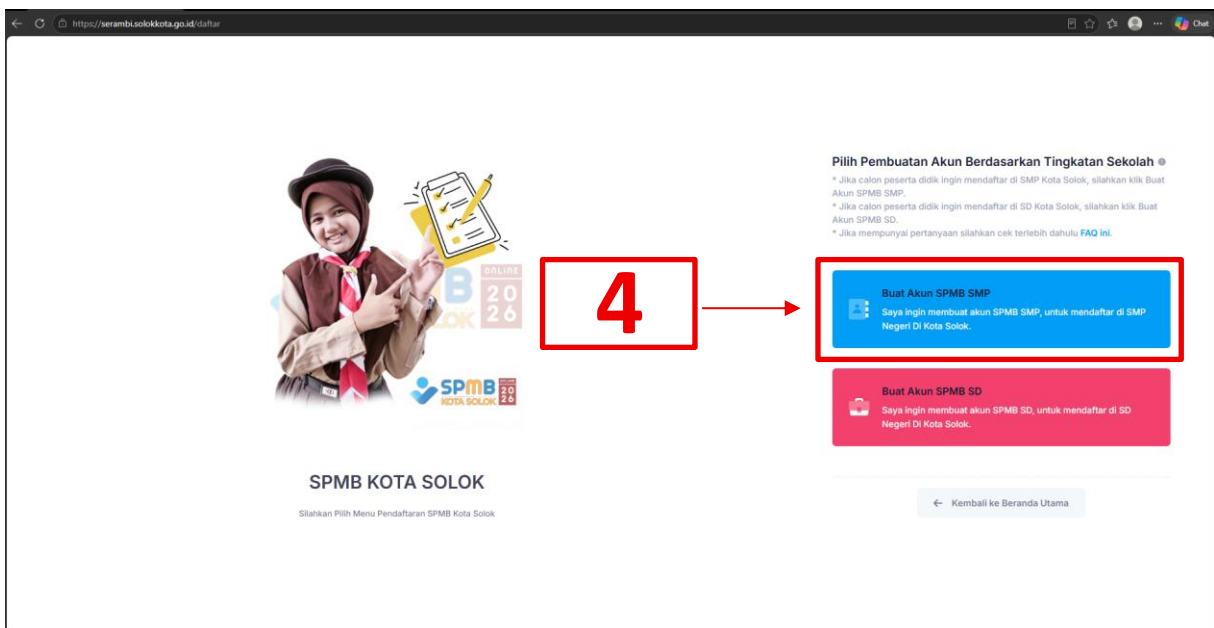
https://serambi.solokkota.go.id/daftar

Chat

ONLINE
20
26
SPMB
KOTA SOLOK
20
26

SPMB KOTA SOLOK

Silahkan Pilih Menu Pendaftaran SPMB Kota Solok

4

Pilih Pembuatan Akun Berdasarkan Tingkatan Sekolah

* Jika calon peserta didik ingin mendaftar di SMP Kota Solok, silahkan klik Buat Akun SPMB SMP.
* Jika calon peserta didik ingin mendaftar di SD Kota Solok, silahkan klik Buat Akun SPMB SD.
* Jika mempunyai pertanyaan silahkan cek terlebih dahulu FAQ ini.

Buat Akun SPMB SMP
Saya ingin membuat akun SPMB SMP, untuk mendaftar di SMP Negeri Di Kota Solok.

Buat Akun SPMB SD
Saya ingin membuat akun SPMB SD, untuk mendaftar di SD Negeri Di Kota Solok.

← Kembali ke Beranda Utama